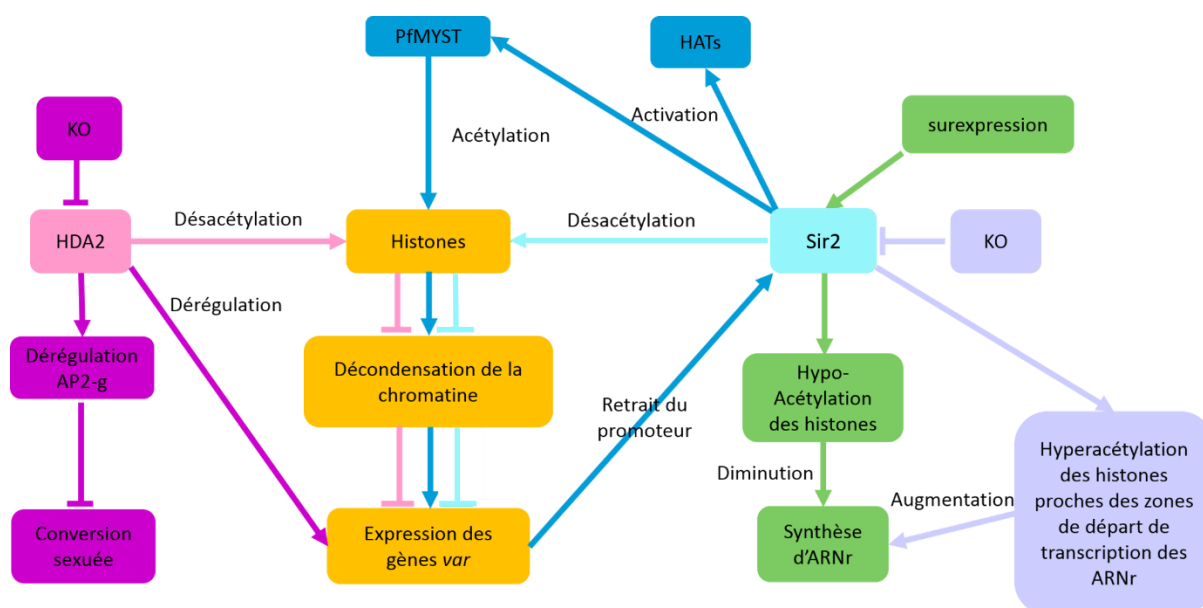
PfMYST

HATs

KO

Acétylation

Activation

surexpression

HDA2

Désacétylation

Histones

Désacétylation

Sir2

KO

Dérégulation

Dérégulation AP2-g

Décondensation de la chromatine

Retrait du promoteur

Hypo-Acétylation des histones

Hyperacétylation des histones proches des zones de départ de transcription des ARNr

Diminution

Augmentation

Conversion sexuée

Expression des gènes var

Synthèse d'ARNr